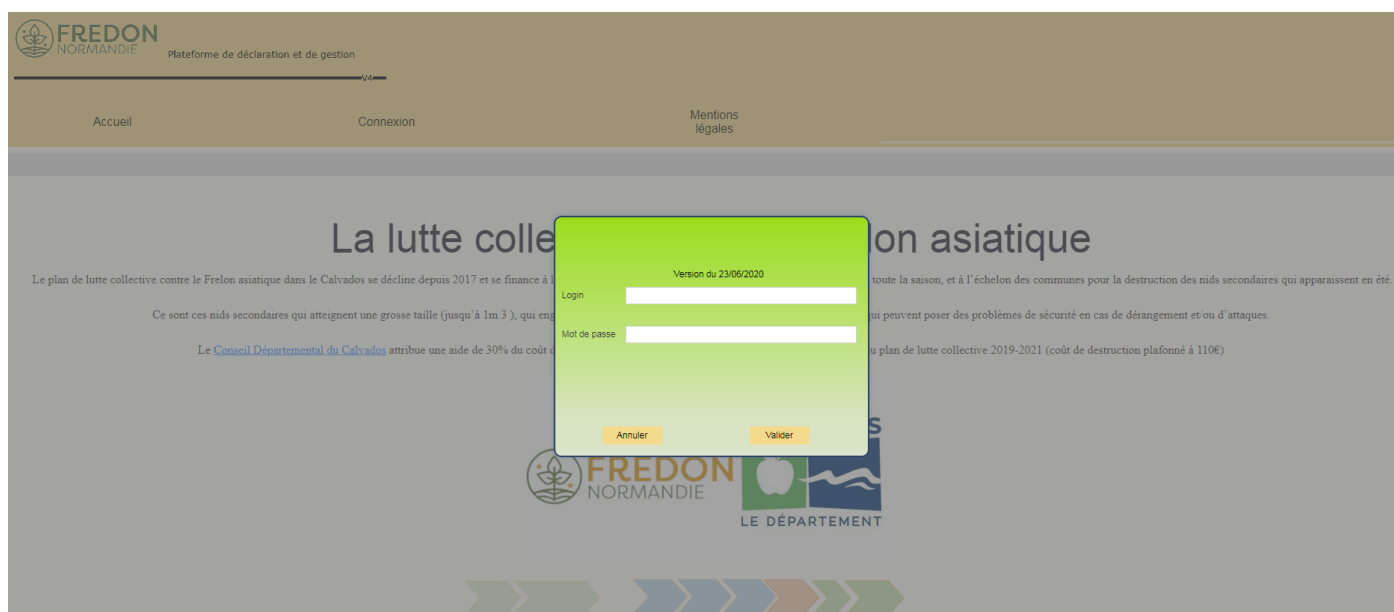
FREDON
NORMANDIE
Plateforme de déclaration et de gestion
V4

Accueil
Connexion
Mentions légales

La lutte colle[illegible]lon asiatique

Le plan de lutte collective contre le Frelon asiatique dans le Calvados se décline depuis 2017 et se finance à l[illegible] toute la saison, et à l'échelon des communes pour la destruction des nids secondaires qui apparaissent en été.

Ce sont ces nids secondaires qui atteignent une grosse taille (jusqu'à 1m 3 ), qui eng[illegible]ui peuvent poser des problèmes de sécurité en cas de dérangement et/ou d'attaques.

Le Conseil Départemental du Calvados attribue une aide de 30% du coût d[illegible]u plan de lutte collective 2019-2021 (coût de destruction plafonné à 110€)

Version du 23/06/2020
Login
Mot de passe
Annuler
Valider

FREDON
NORMANDIE
LE DÉPARTEMENT